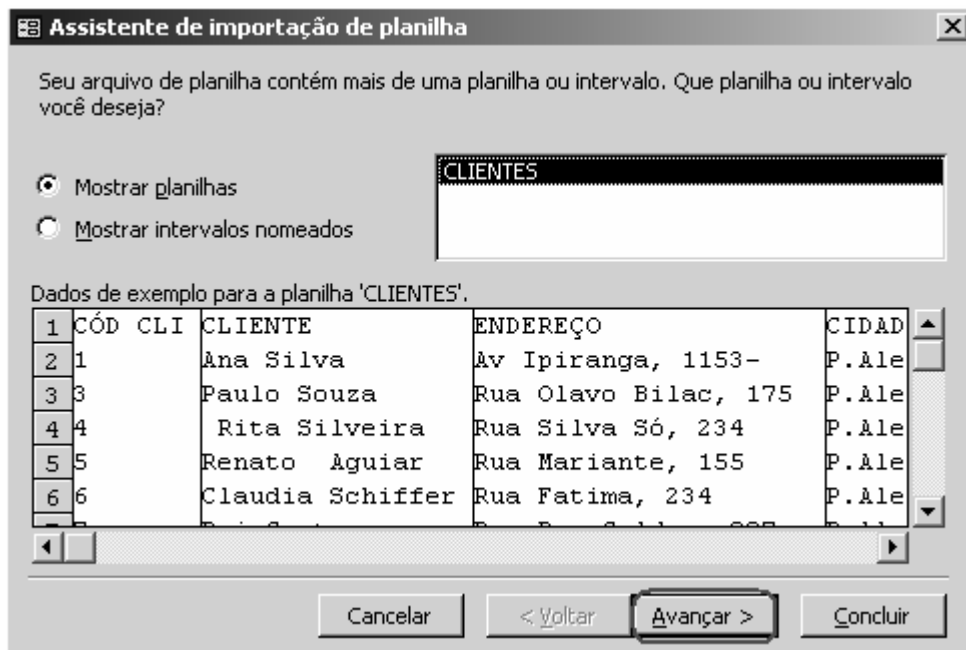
Assistente de importação de planilha

Seu arquivo de planilha contém mais de uma planilha ou intervalo. Que planilha ou intervalo você deseja?

Mostrar planilhas

Mostrar intervalos nomeados

CLIENTES

Dados de exemplo para a planilha 'CLIENTES'.

| | | | | |
|---|---|---|---|---|
| 1 | CÓD CLI | CLIENTE | ENDEREÇO | CIDAD |
| 2 | 1 | Ana Silva | Av Ipiranga, 1153- | P.Ale |
| 3 | 3 | Paulo Souza | Rua Olavo Bilac, 175 | P.Ale |
| 4 | 4 | Rita Silveira | Rua Silva Só, 234 | P.Ale |
| 5 | 5 | Renato Aguiar | Rua Mariante, 155 | P.Ale |
| 6 | 6 | Claudia Schiffer | Rua Fatima, 234 | P.Ale |
| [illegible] | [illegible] | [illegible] | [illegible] | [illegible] |

Cancelar | < Voltar | Avançar > | Concluir